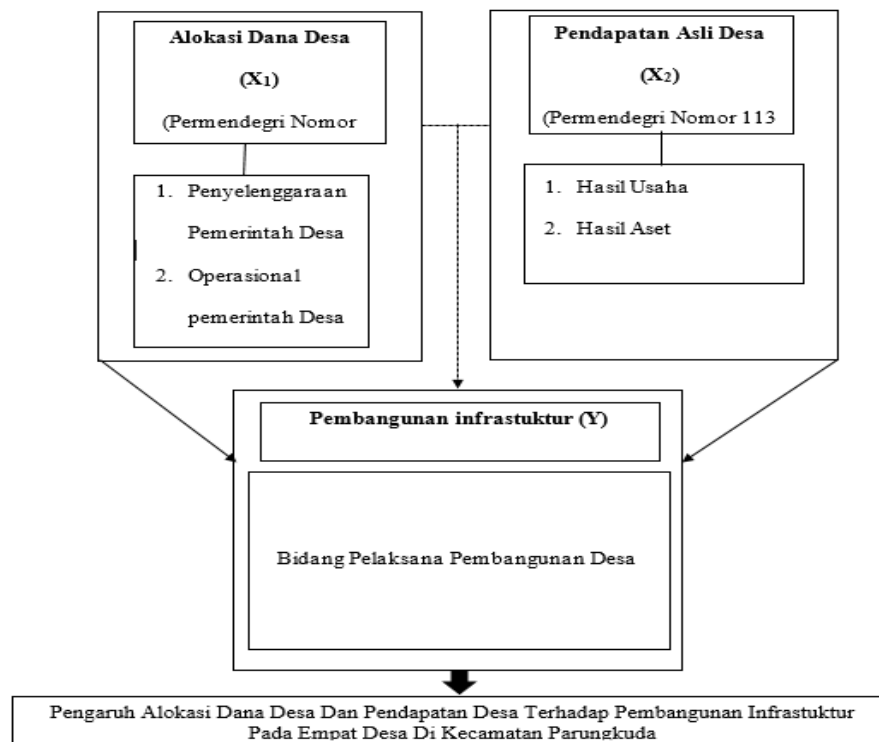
**Alokasi Dana Desa**

**($X_1$)**

(Permendegri Nomor

1. Penyelenggaraan Pemerintah Desa
2. Operasional pemerintah Desa

**Pendapatan Asli Desa**

**($X_2$)**

(Permendegri Nomor 113

1. Hasil Usaha
2. Hasil Aset

**Pembangunan infrastuktur (Y)**

Bidang Pelaksana Pembangunan Desa

Pengaruh Alokasi Dana Desa Dan Pendapatan Desa Terhadap Pembangunan Infrastuktur Pada Empat Desa Di Kecamatan Parungkuda